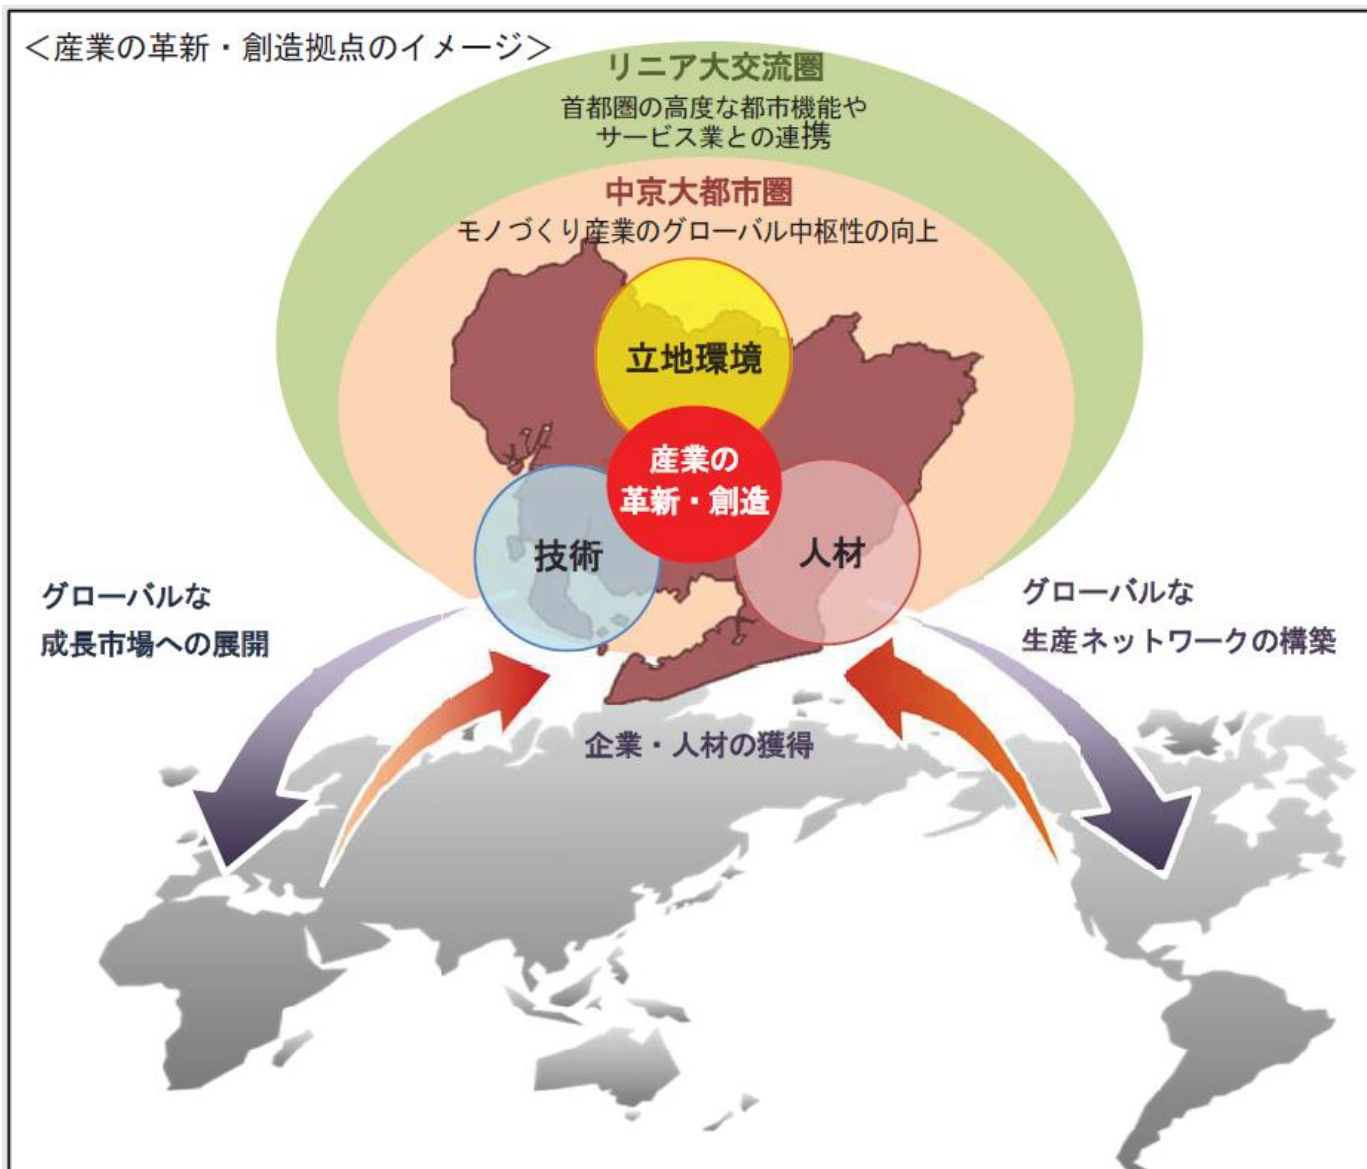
＜産業の革新・創造拠点のイメージ＞

リニア大交流圏
首都圏の高度な都市機能やサービス業との連携

中京大都市圏
モノづくり産業のグローバル中枢性の向上

立地環境

産業の革新・創造

技術

人材

グローバルな成長市場への展開

グローバルな生産ネットワークの構築

企業・人材の獲得